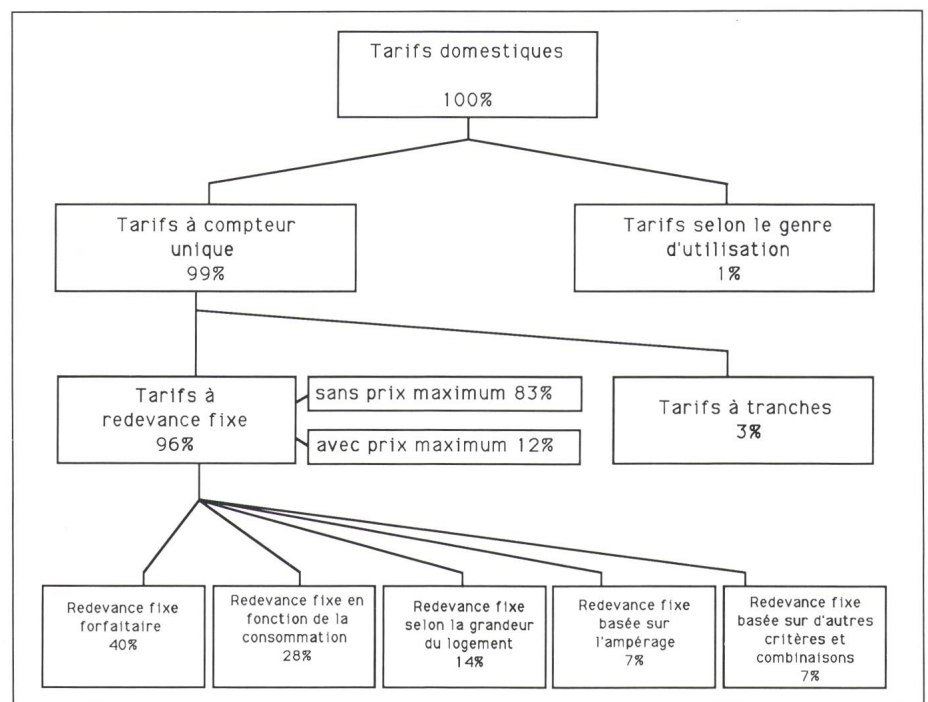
Tarifs domestiques

100%

Tarifs à compteur unique
99%

Tarifs selon le genre d'utilisation
1%

Tarifs à redevance fixe
96%

sans prix maximum 83%

avec prix maximum 12%

Tarifs à tranches
3%

Redevance fixe forfaitaire
40%

Redevance fixe en fonction de la consommation
28%

Redevance fixe selon la grandeur du logement
14%

Redevance fixe basée sur l'ampérage
7%

Redevance fixe basée sur d'autres critères et combinaisons
7%